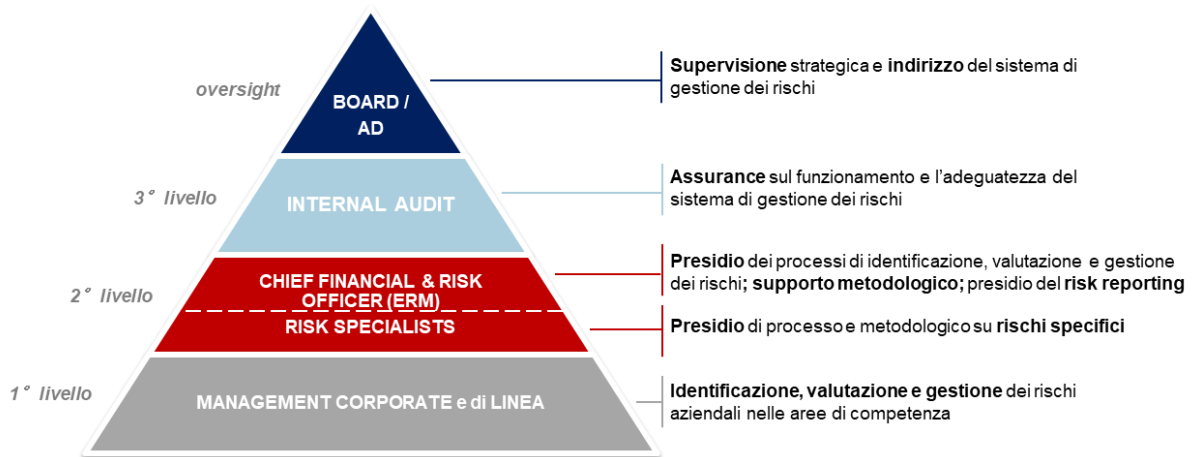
oversight

BOARD / AD

Supervisione strategica e indirizzo del sistema di gestione dei rischi

3° livello

INTERNAL AUDIT

Assurance sul funzionamento e l'adeguatezza del sistema di gestione dei rischi

2° livello

CHIEF FINANCIAL & RISK OFFICER (ERM)

Presidio dei processi di identificazione, valutazione e gestione dei rischi; supporto metodologico; presidio del risk reporting

RISK SPECIALISTS

Presidio di processo e metodologico su rischi specifici

1° livello

MANAGEMENT CORPORATE e di LINEA

Identificazione, valutazione e gestione dei rischi aziendali nelle aree di competenza